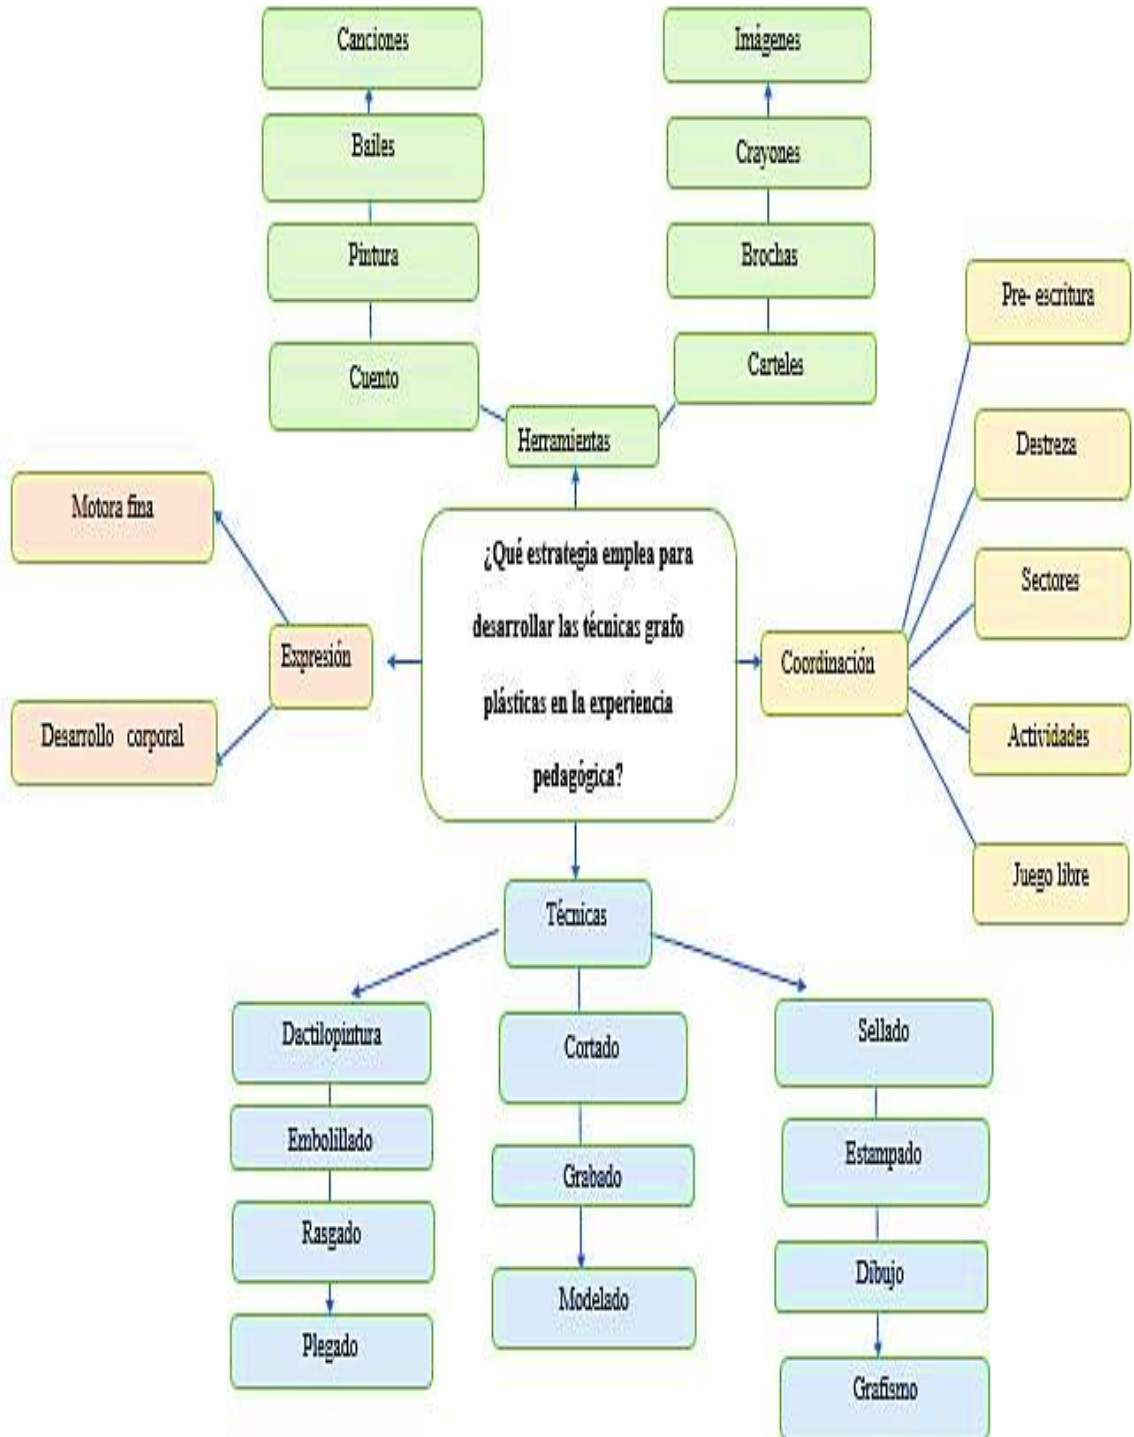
Canciones

Bailes

Pintura

Cuento

Imágenes

Crayones

Brochas

Carteles

Herramientas

Pre- escritura

Destreza

Sectores

Actividades

Juego libre

Coordinación

¿Qué estrategia emplea para desarrollar las técnicas grafo plásticas en la experiencia pedagógica?

Motora fina

Expresión

Desarrollo corporal

Técnicas

Dactilopintura

Embolillado

Rasgado

Plegado

Cortado

Grabado

Modelado

Sellado

Estampado

Dibujo

Grafismo